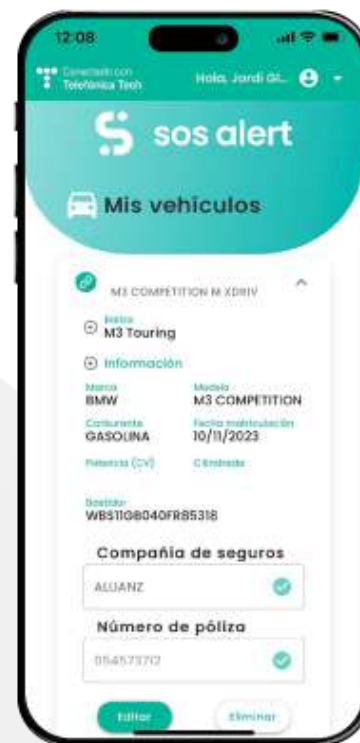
12:08

Conectado con Telefónica Tech

Hola, Jordi Gil...

sos alert

Mis vehiculos

M3 COMPETITION M XDRIV

Alias
M3 Touring

Información

Marca
BMW

Modelo
M3 COMPETITION

Carburante
GASOLINA

Fecha matriculación
10/11/2023

Potencia (CV)

Cilindrada

Bastidor
WBS11G8040FR85318

Compañía de seguros

ALLIANZ

Número de póliza

054573712

Editar

Eliminar